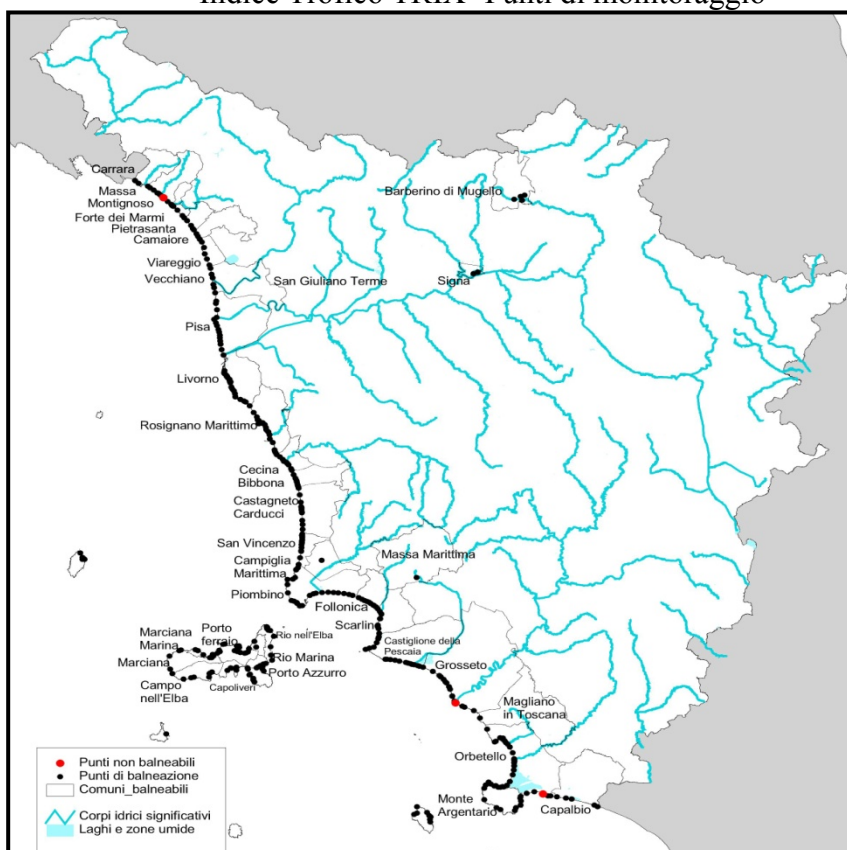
Indice Trofico TRIX- Punti di monitoraggio

Carrara
Massa
Montignoso
Forte dei Marmi
Pietrasanta
Camaiore
Viareggio
Vecchiano
San Giuliano Terme
Barberino di Mugello
Signa
Pisa
Livorno
Rosignano Marittimo
Cecina
Bibbona
Castagneto Carducci
San Vincenzo
Campiglia Marittima
Massa Marittima
Piombino
Follonica
Scarlino
Castiglione della Pescaia
Grosseto
Marciana Marina
Porto ferraio
Rio nell'Elba
Marciana
Rio Marina
Porto Azzurro
Campo nell'Elba
Capoliveri
Magliano in Toscana
Orbetello
Monte Argentario
Capalbio

Punti non balneabili
Punti di balneazione
Comuni_balneabili
Corpi idrici significativi
Laghi e zone umide